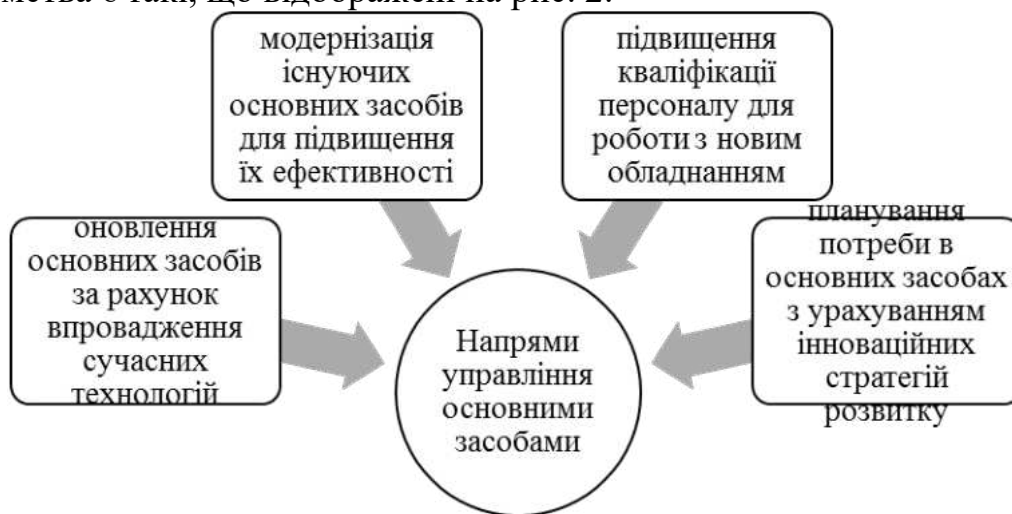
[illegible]мства є такі, що відображені на рис. 2.

модернізація існуючих основних засобів для підвищення їх ефективності

підвищення кваліфікації персоналу для роботи з новим обладнанням

оновлення основних засобів за рахунок впровадження сучасних технологій

Напрями управління основними засобами

планування потреби в основних засобах з урахуванням інноваційних стратегій розвитку